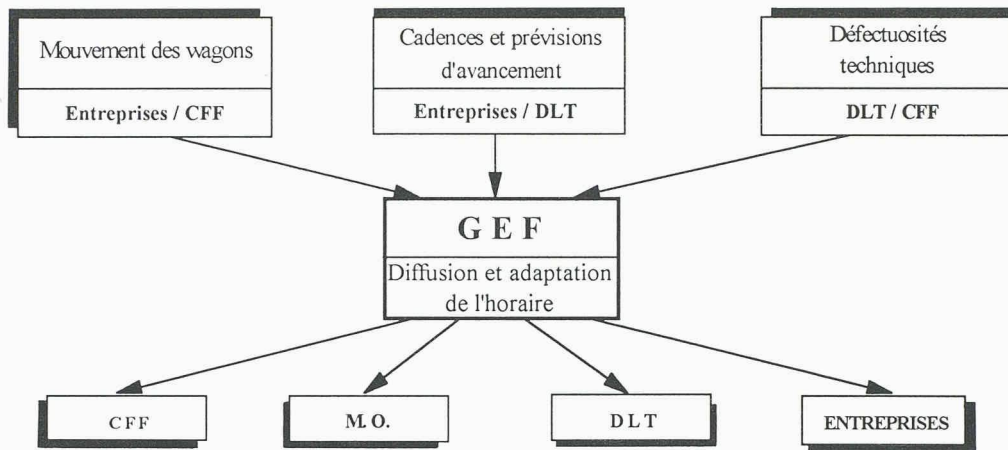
Mouvement des wagons

Entreprises / CFF

Cadences et prévisions d'avancement

Entreprises / DLT

Défectuosités techniques

DLT / CFF

G E F

Diffusion et adaptation de l'horaire

CFF

M.O.

DLT

ENTREPRISES